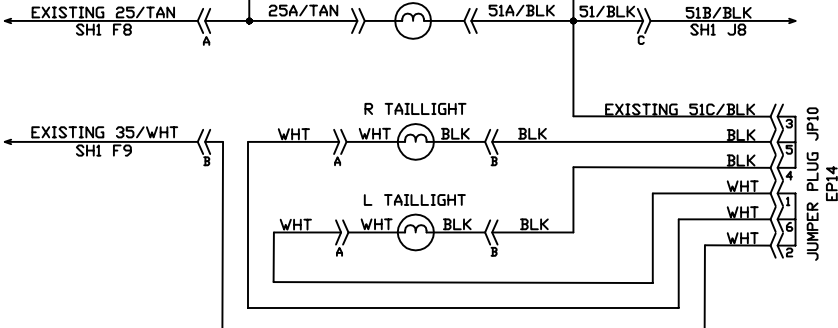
EXISTING 25/TAN
SH1 F8
A
25A/TAN
51A/BLK
51/BLK
C
51B/BLK
SH1 J8

R TAILLIGHT
EXISTING 51C/BLK
EXISTING 35/WHT
SH1 F9
B
WHT
A
WHT
BLK
B
BLK
BLK
3
BLK
5
4
WHT
L TAILLIGHT
WHT
1
WHT
A
WHT
BLK
B
BLK
WHT
6
WHT
2
JUMPER PLUG JP10
EP14